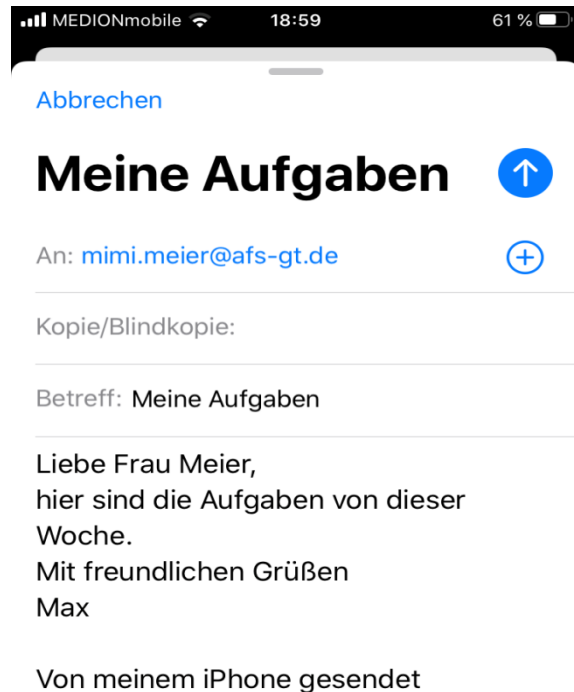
MEDIONmobile 18:59 61 %

Abbrechen

Meine Aufgaben

An: mimi.meier@afs-gt.de

Kopie/Blindkopie:

Betreff: Meine Aufgaben

Liebe Frau Meier,
hier sind die Aufgaben von dieser Woche.
Mit freundlichen Grüßen
Max

Von meinem iPhone gesendet